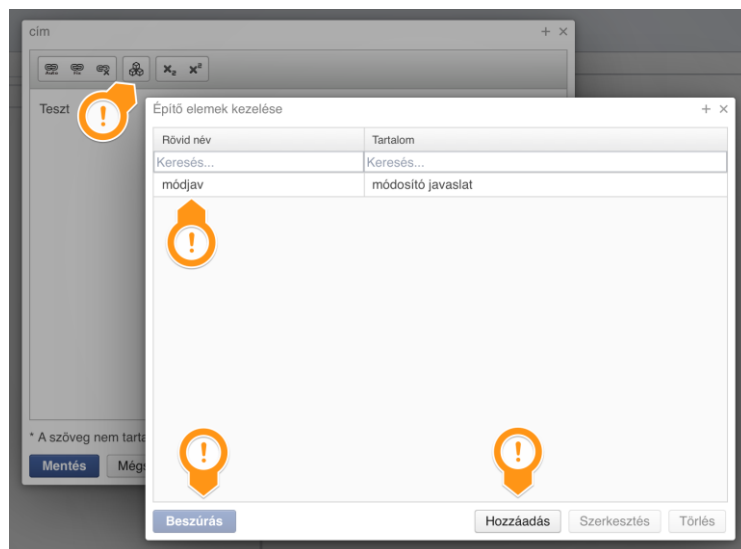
cím + ×

$x_2$ $x^2$

Teszt

Építő elemek kezelése + ×

| Rövid név | Tartalom |
|---|---|
| Keresés... | Keresés... |
| módjav | módosító javaslat |

* A szöveg nem tarta

Mentés Még

Beszúrás

Hozzáadás Szerkesztés Törlés